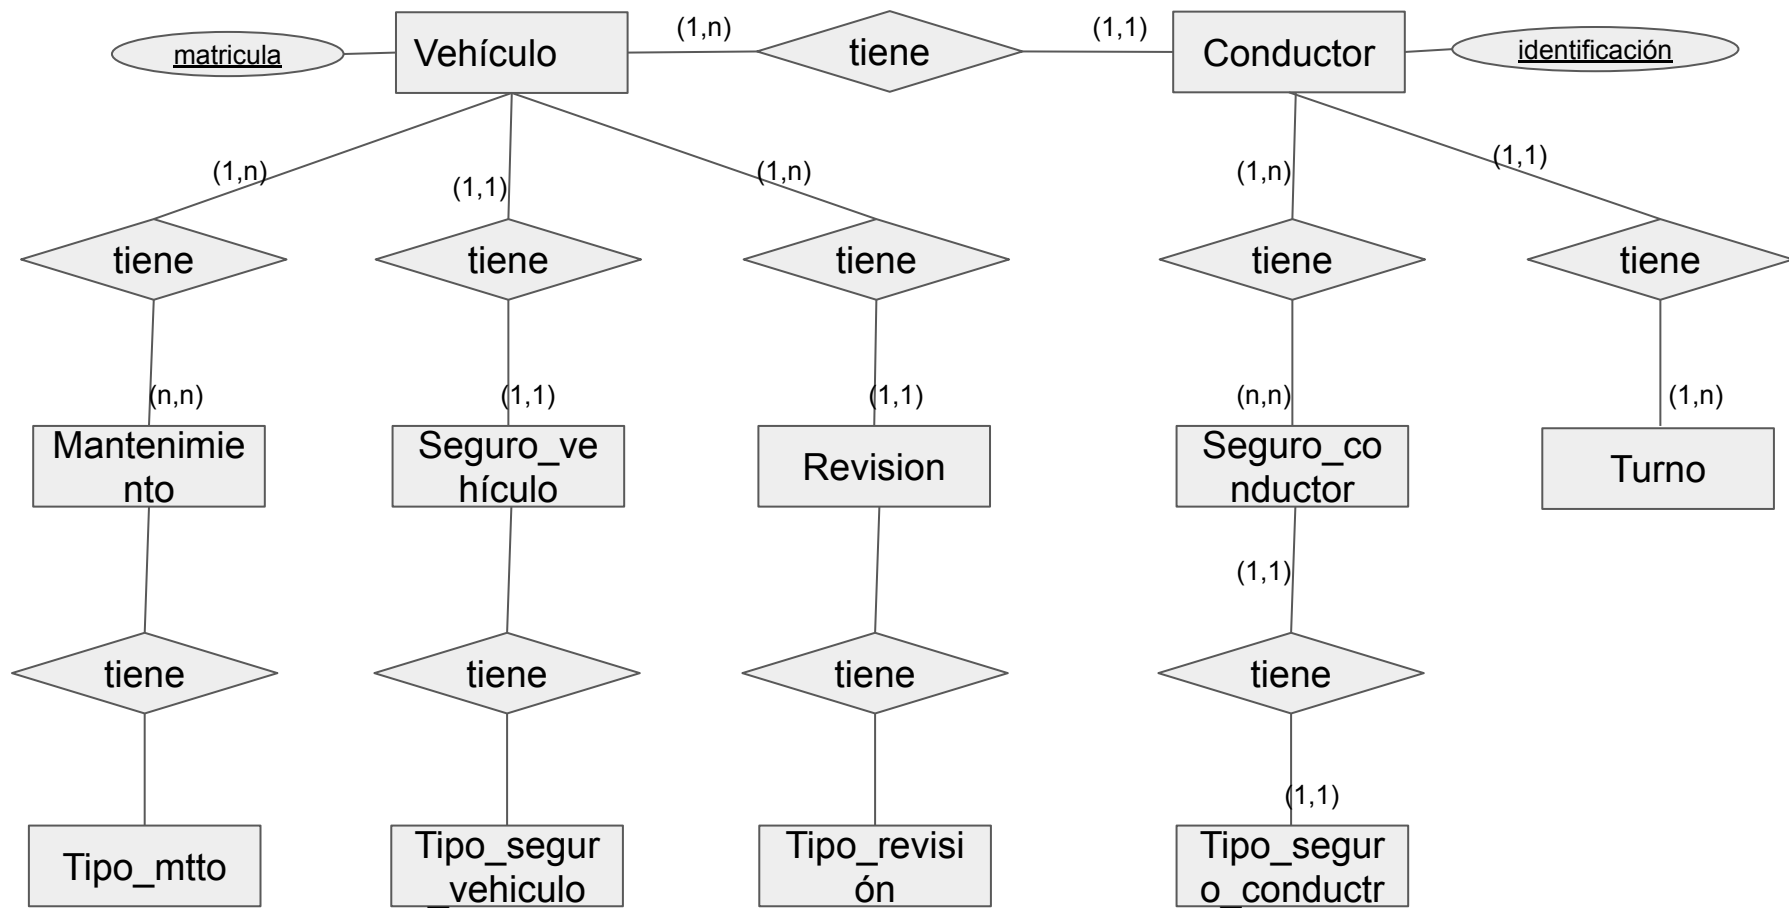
matricula

Vehículo

(1,n)

tiene

(1,1)

Conductor

identificación

(1,n)

(1,1)

(1,n)

(1,n)

(1,1)

tiene

tiene

tiene

tiene

tiene

(n,n)

(1,1)

(1,1)

(n,n)

(1,n)

Mantenimiento

Seguro_vehículo

Revision

Seguro_conductor

Turno

(1,1)

tiene

tiene

tiene

tiene

(1,1)

Tipo_mtto

Tipo_segur_vehiculo

Tipo_revisión

Tipo_seguro_conductr